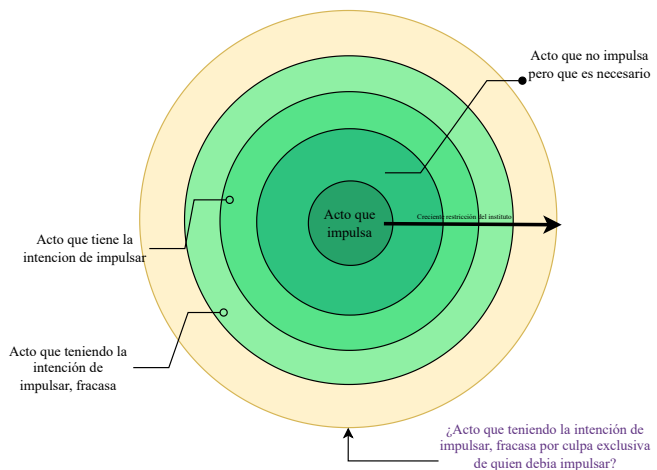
Acto que no impulsa pero que es necesario

Acto que impulsa

Creciente restricción del instituto

Acto que tiene la intencion de impulsar

Acto que teniendo la intención de impulsar, fracasa

¿Acto que teniendo la intención de impulsar, fracasa por culpa exclusiva de quien debia impulsar?